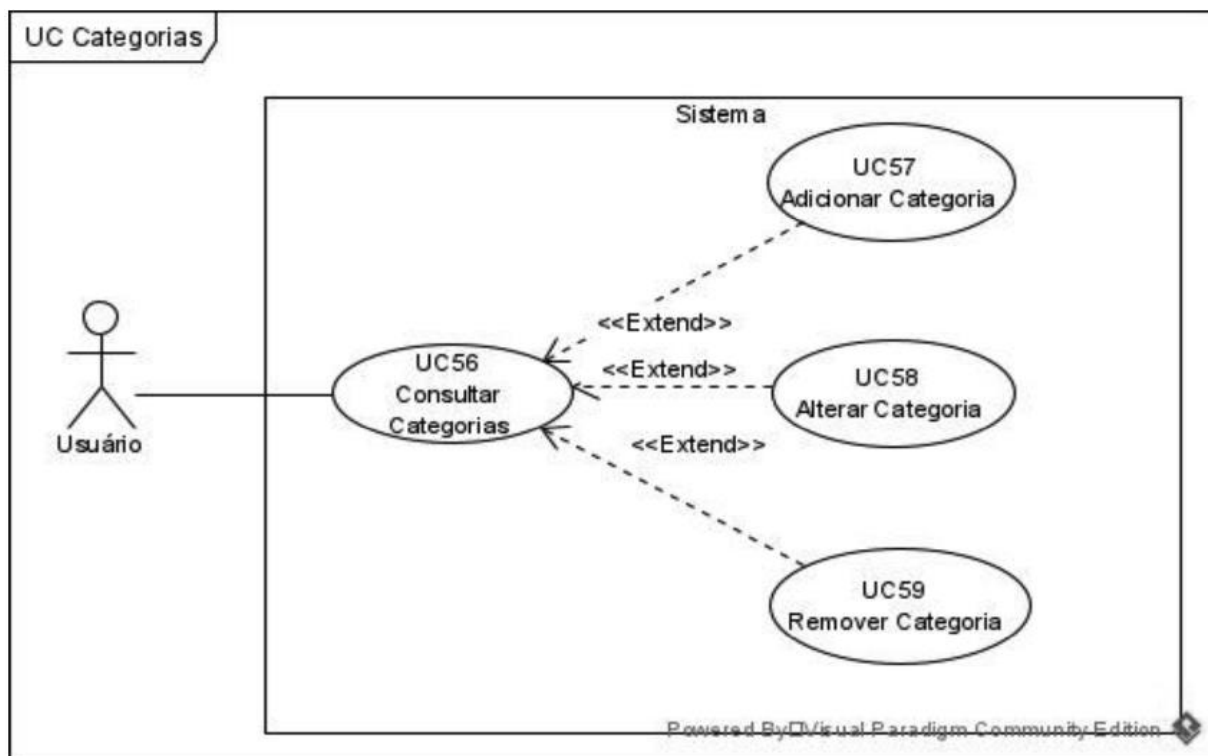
UC Categorias

Sistema

UC57
Adicionar Categoria

<<Extend>>

<<Extend>>

UC56
Consultar
Categorias

UC58
Alterar Categoria

<<Extend>>

Usuário

UC59
Remover Categoria

Powered By Visual Paradigm Community Edition